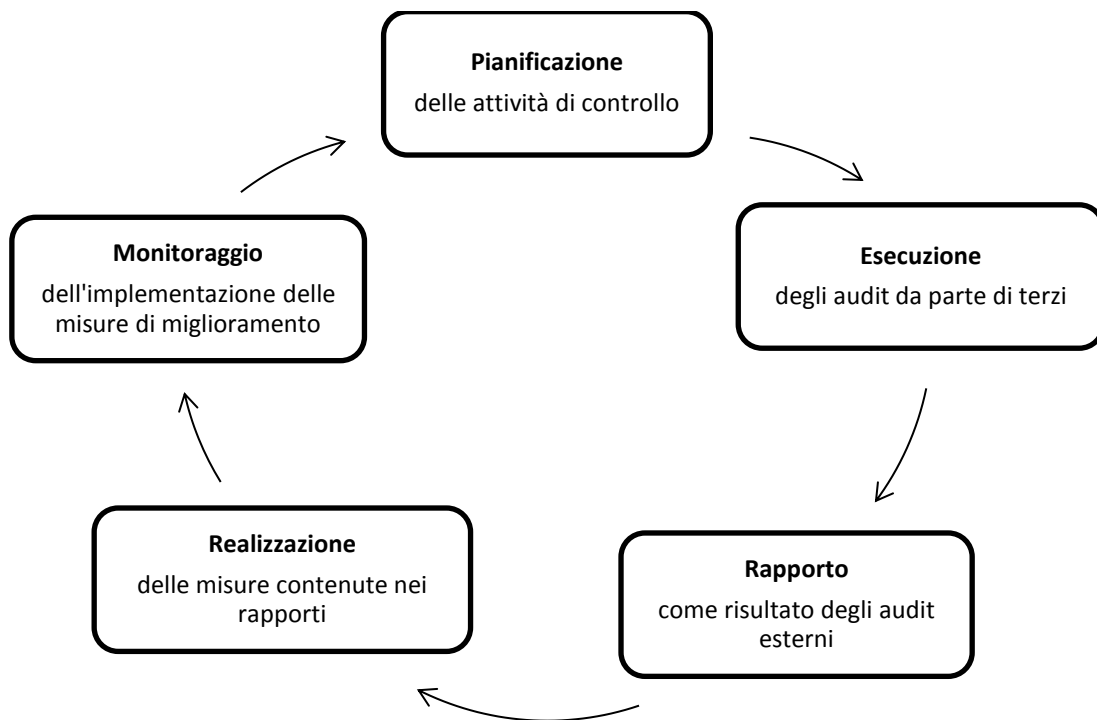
**Pianificazione**
delle attività di controllo

**Esecuzione**
degli audit da parte di terzi

**Rapporto**
come risultato degli audit esterni

**Realizzazione**
delle misure contenute nei rapporti

**Monitoraggio**
dell'implementazione delle misure di miglioramento